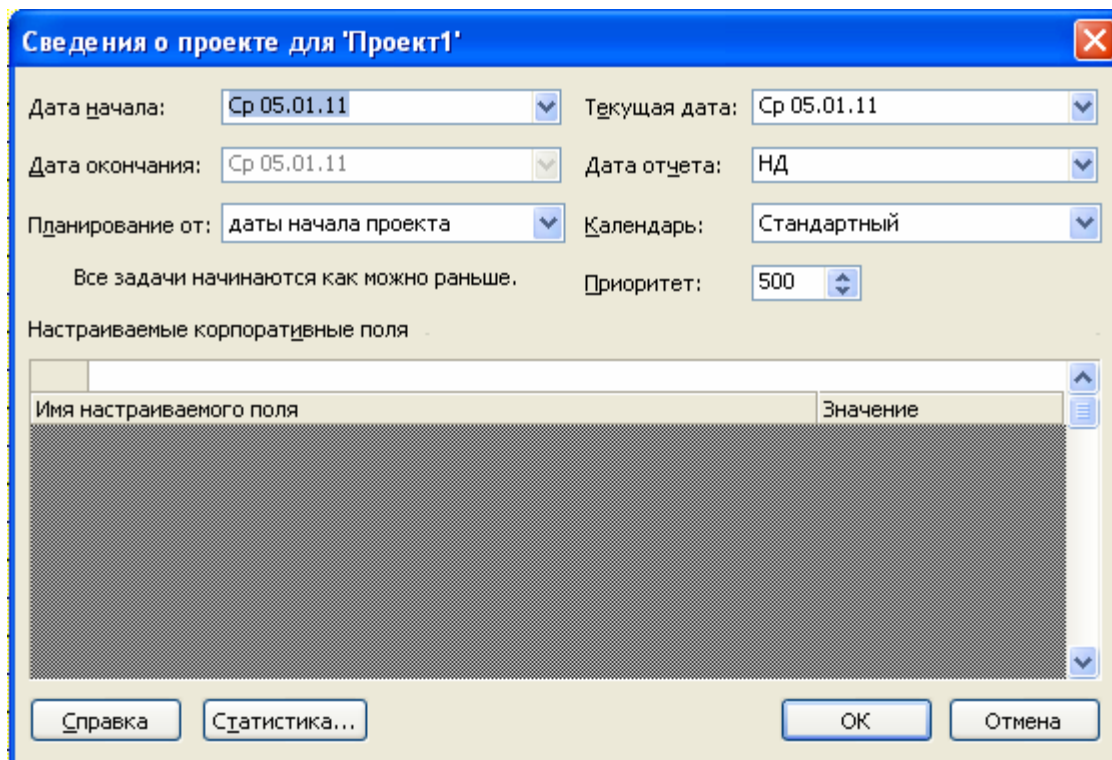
Сведения о проекте для 'Проект1'

Дата начала: Ср 05.01.11

Текущая дата: Ср 05.01.11

Дата окончания: Ср 05.01.11

Дата отчета: НД

Планирование от: даты начала проекта

Календарь: Стандартный

Все задачи начинаются как можно раньше.

Приоритет: 500

Настраиваемые корпоративные поля

| Имя настраиваемого поля | Значение |
|---|---|

Справка

Статистика...

ОК

Отмена